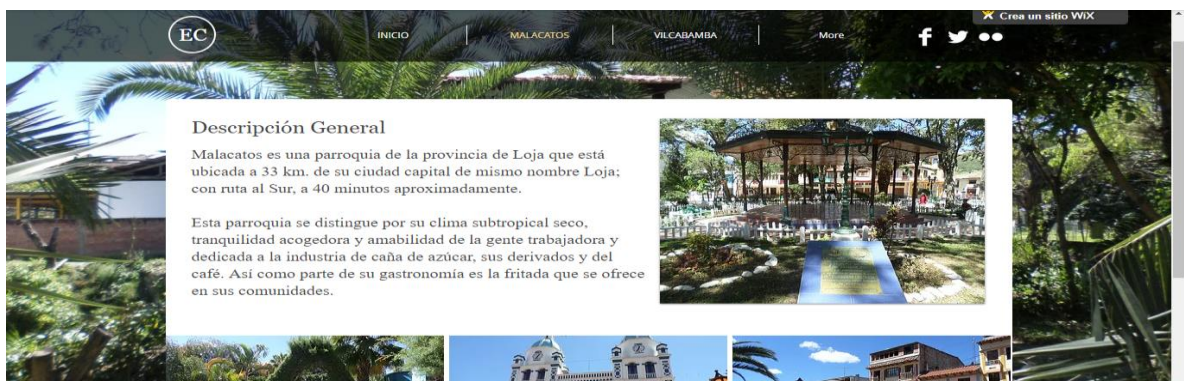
EC

INICIO | MALACATOS | VILCABAMBA | More

Crea un sitio WiX

Descripción General

Malacatos es una parroquia de la provincia de Loja que está ubicada a 33 km. de su ciudad capital de mismo nombre Loja; con ruta al Sur, a 40 minutos aproximadamente.

Esta parroquia se distingue por su clima subtropical seco, tranquilidad acogedora y amabilidad de la gente trabajadora y dedicada a la industria de caña de azúcar, sus derivados y del café. Así como parte de su gastronomía es la fritada que se ofrece en sus comunidades.